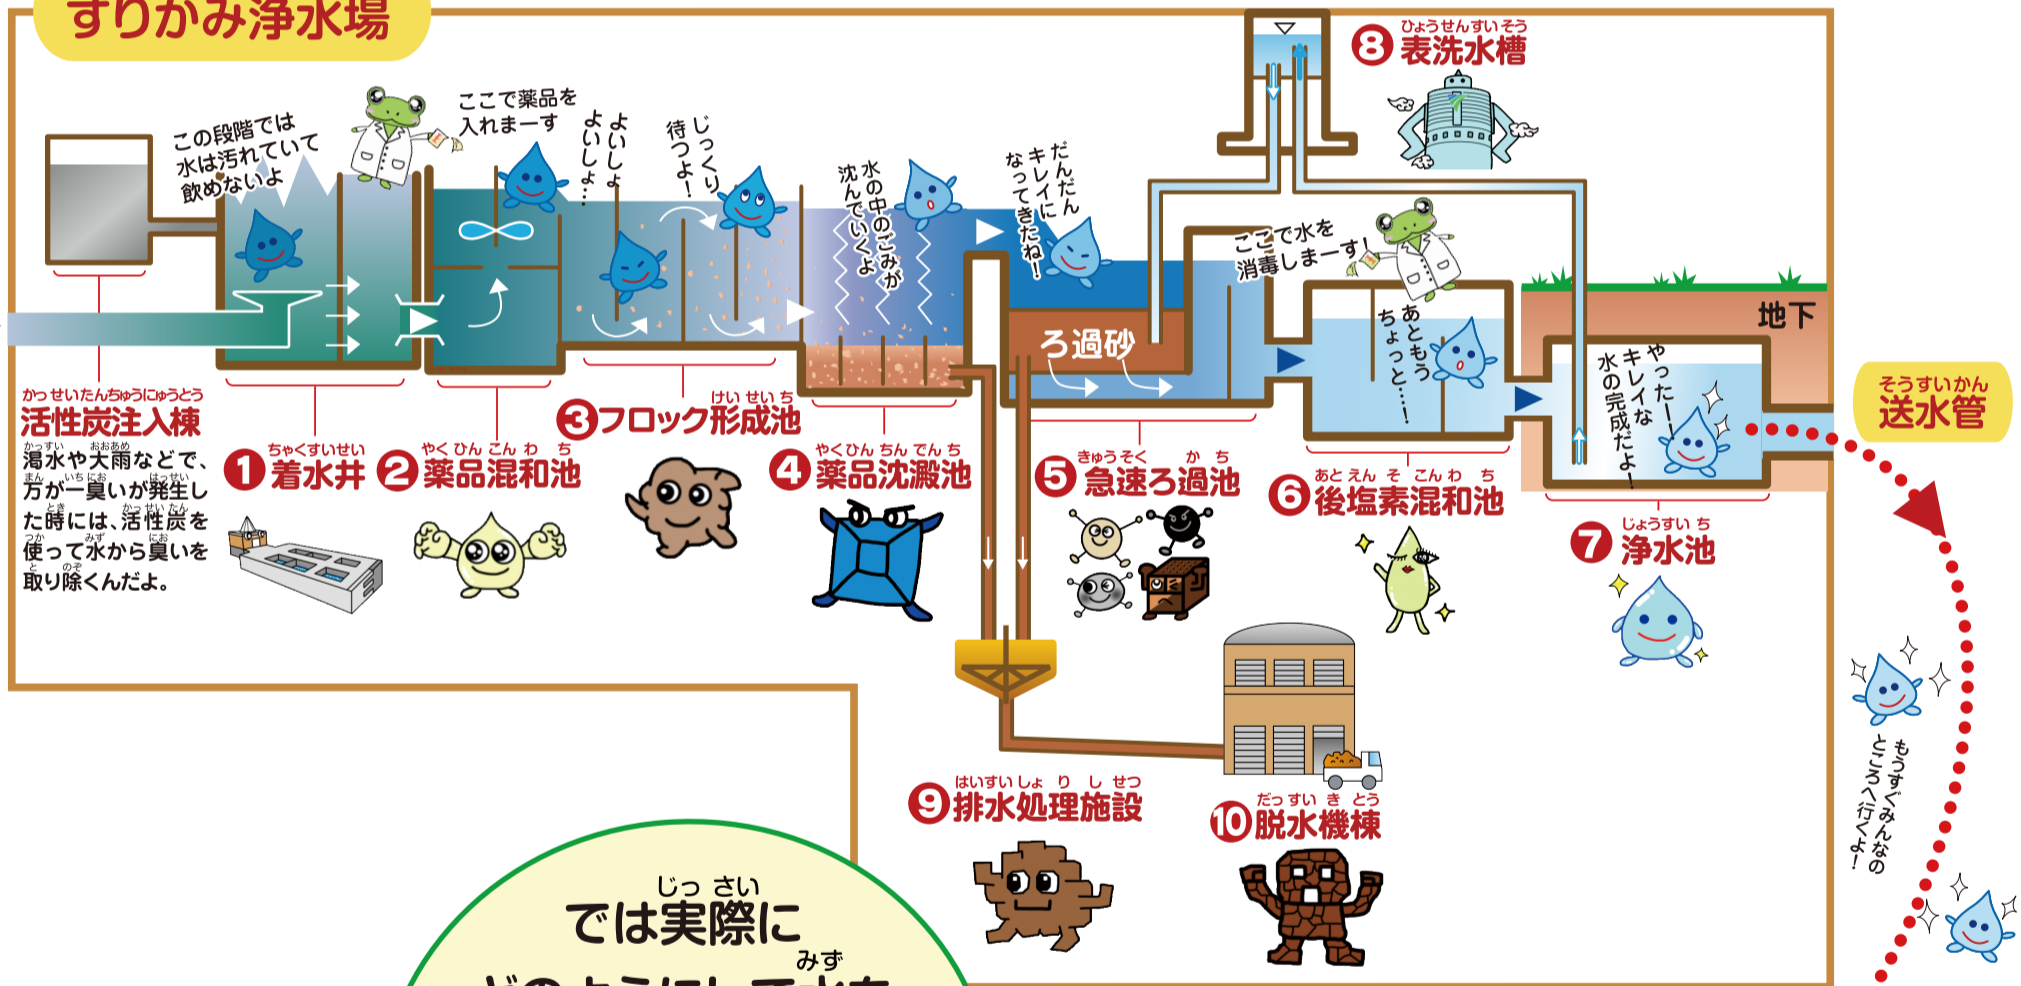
すりかみ浄水場

この段階では水は汚れていて飲めないよ

ここで薬品を入れまーす

よいしょよいしょ…

じっくり待つよ!

水の中のごみが沈んでいくよ

だんだんキレイになってきたね!

ここで水を消毒しまーす!

あともうちょっと…!

やったーキレイな水の完成だよ!

ひょうせんすいそう
8 表洗水槽

ろ過砂

地下

そうすいかん
送水管

かっせいたんちゅうにゅうとう
活性炭注入棟

渇水や大雨などで、万が一臭いが発生した時には、活性炭を使って水から臭いを取り除くんだよ。

ちゃくすいせい
1 着水井

やくひんこんわち
2 薬品混和池

けいせいち
3 フロック形成池

やくひんちんでんち
4 薬品沈澱池

きゅうそくかち
5 急速ろ過池

あとえんそこんわち
6 後塩素混和池

じょうすいち
7 浄水池

はいすいしょりしせつ
9 排水処理施設

だっすいきとう
10 脱水機棟

もうすぐみんなのところへ行くよ!

じっさい
では実際に
みず
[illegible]